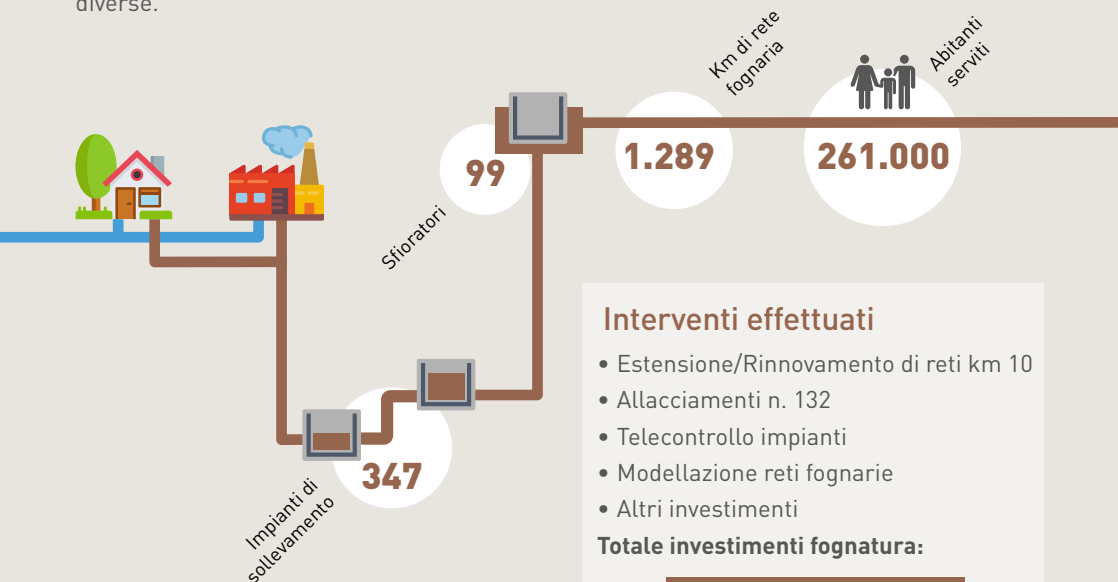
diverse.

Km di rete fognaria

Abitanti serviti

99

1.289

261.000

Sfioratori

Interventi effettuati

• Estensione/Rinnovamento di reti km 10
• Allacciamenti n. 132
• Telecontrollo impianti
• Modellazione reti fognarie
• Altri investimenti

**Totale investimenti fognatura:**

347

Impianti di sollevamento